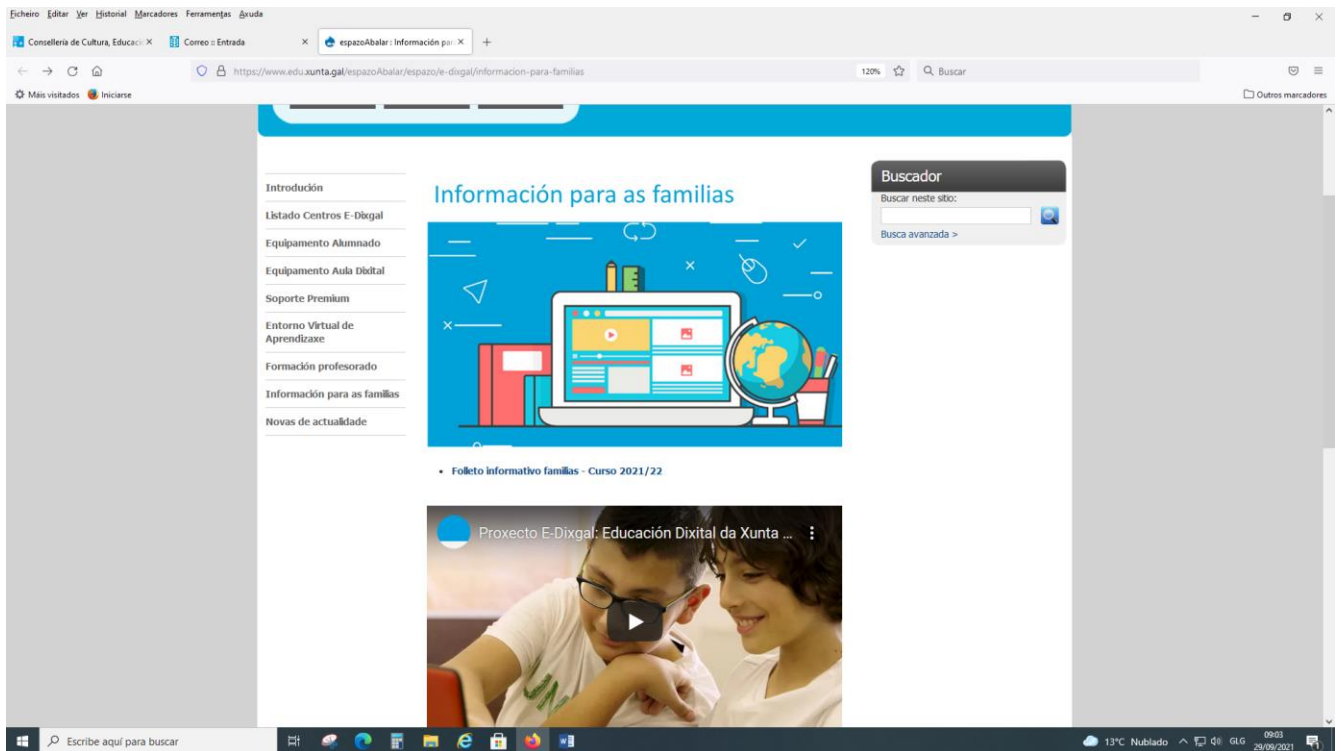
Ficheiro Editar Ver Historial Marcadores Ferramentas Axuda

Consellería de Cultura, Educaci ×
Correo :: Entrada ×
espazoAbalar : Información par ×
+

https://www.edu.xunta.gal/espazoAbalar/espazo/e-dixgal/informacion-para-familias
120%
Buscar

Máis visitados
Iniciarse
Outros marcadores

Introdución
Listado Centros E-Dixgal
Equipamento Alumnado
Equipamento Aula Dixital
Soporte Premium
Entorno Virtual de Aprendizaxe
Formación profesorado
Información para as familias
Novas de actualidade

Información para as familias

• Folleto informativo familias - Curso 2021/22

Proxecto E-Dixgal: Educación Dixital da Xunta ...

Buscador
Buscar neste sitio:
Busca avanzada >

Escribe aquí para buscar
13°C Nublado
GLG
09:03
29/09/2021